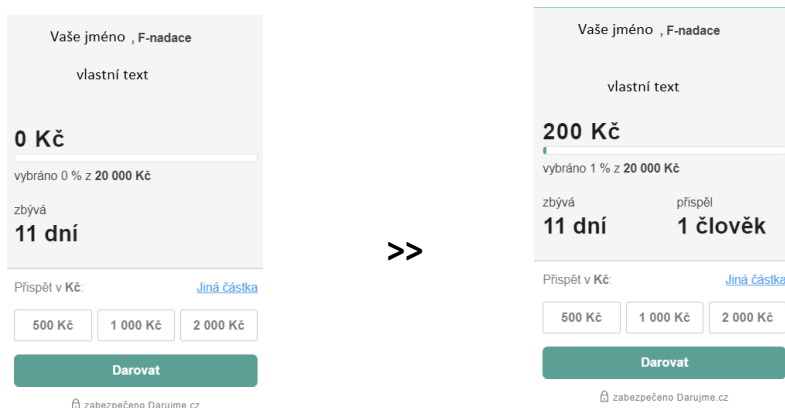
Vaše jméno , F-nadace

vlastní text

0 Kč

vybráno 0 % z 20 000 Kč

zbývá
11 dní

Přispět v Kč:

Jiná částka

500 Kč
1 000 Kč
2 000 Kč

Darovat

zabezpečeno Darujme.cz

>>

Vaše jméno , F-nadace

vlastní text

200 Kč

vybráno 1 % z 20 000 Kč

zbývá
11 dní

přispěl
1 člověk

Přispět v Kč:

Jiná částka

500 Kč
1 000 Kč
2 000 Kč

Darovat

zabezpečeno Darujme.cz